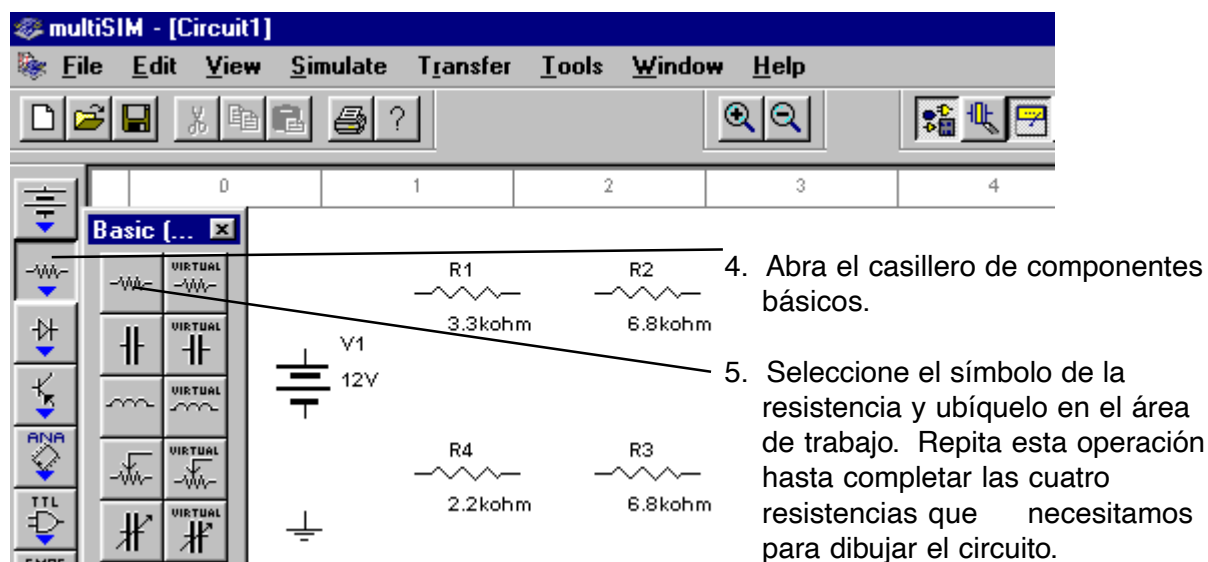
multiSIM - [Circuit1]

File Edit View Simulate Transfer Tools Window Help

0 1 2 3 4

Basic (...

VIRTUAL
VIRTUAL
VIRTUAL
VIRTUAL
VIRTUAL

ANA
TTL

R1
3.3kohm
R2
6.8kohm
V1
12V
R4
2.2kohm
R3
6.8kohm

4. Abra el casillero de componentes básicos.

5. Seleccione el símbolo de la resistencia y ubíquelo en el área de trabajo. Repita esta operación hasta completar las cuatro resistencias que necesitamos para dibujar el circuito.